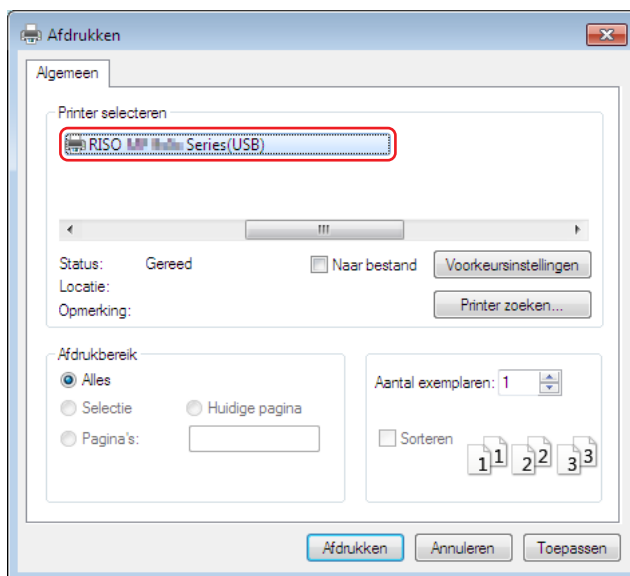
Afdrukken

Algemeen

Printer selecteren

RISO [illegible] Series(USB)

Status: Gereed

Locatie:

Opmerking:

Naar bestand

Voorkeursinstellingen

Printer zoeken...

Afdrukbereik

Alles

Selectie

Huidige pagina

Pagina's:

Aantal exemplaren: 1

Sorteren

1 1 2 2 3 3

Afdrukken

Annuleren

Toepassen